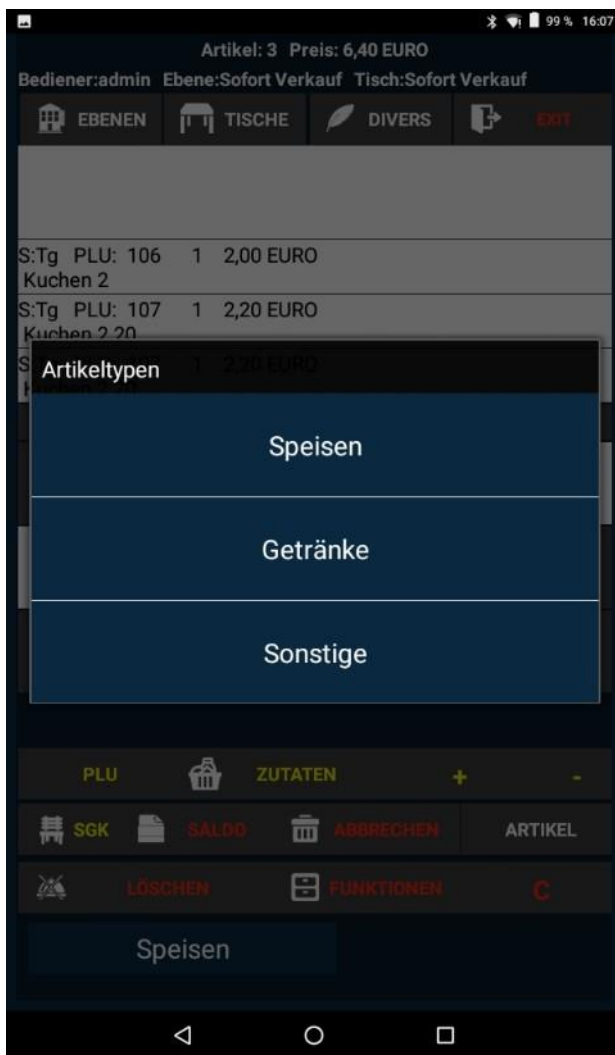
99 % 16:07

Artikel: 3 Preis: 6,40 EURO
Bediener:admin Ebene:Sofort Verkauf Tisch:Sofort Verkauf

EBENEN TISCHE DIVERS EXIT

S:Tg PLU: 106 1 2,00 EURO
Kuchen 2
S:Tg PLU: 107 1 2,20 EURO
Kuchen 2 20
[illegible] 1 2,20 EURO

Artikeltypen

Speisen

Getränke

Sonstige

PLU ZUTATEN + -

SGK SALDO ABBRECHEN ARTIKEL

LÖSCHEN FUNKTIONEN C

Speisen